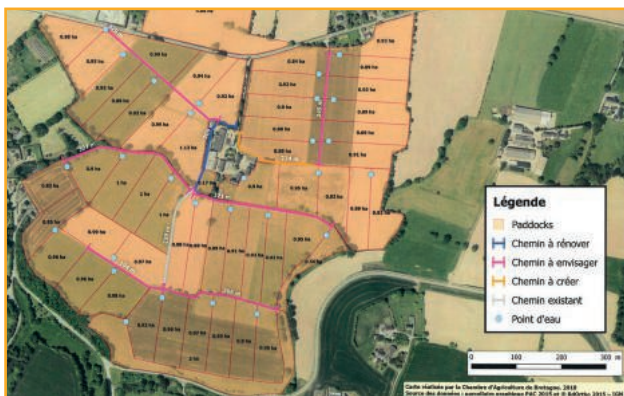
Légende
Paddocks
Chemin à rénover
Chemin à envisager
Chemin à créer
Chemin existant
Point d'eau

0 100 200 300 m

Carte réalisée par la Chambre d'Agriculture de Bretagne, 2018
Source des données : parcellaire exploitant PAC 2015 et © BdOrtho 2015 – IGN

0.99 ha
0.93 ha
0.84 ha
0.92 ha
0.93 ha
0.82 ha
0.89 ha
0.93 ha
0.92 ha
0.91 ha
1.13 ha
0.85 ha
0.9 ha
1 ha
1 ha
0.99 ha
0.97 ha
0.98 ha
0.93 ha
0.92 ha
1 ha
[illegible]